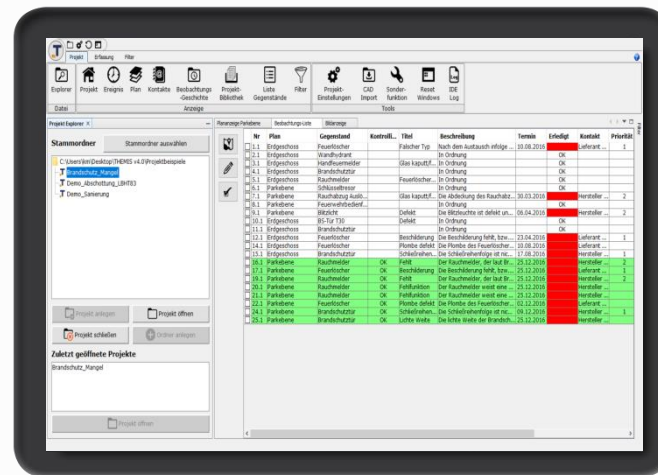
Projekt Erfassung Filter

Explorer Projekt Ereignis Plan Kontakte Beobachtungs-Geschichte Projekt-Bibliothek Liste Gegenstände Filter Projekt-Einstellungen CAD Import Sonder-funktion Reset Windows IDE Log

Datei Anzeige Tools

Projekt Explorer ×

Stammordner Stammordner auswählen

C:\Users\lim\Desktop\THEMIS v4.0\Projektbeispiele
Brandschutz_Mangel
Demo_Abschottung_LBHT83
Demo_Sanierung

Projekt anlegen Projekt öffnen
Projekt schließen Ordner anlegen

Zuletzt geöffnete Projekte

Brandschutz_Mangel

Projekt öffnen

Planeanzeige Parkebene Beobachtungs-Liste Bildanzeige

| | Nr | Plan | Gegenstand | Kontroll... | Titel | Beschreibung | Termin | Erledigt | Kontakt | Priorität |
|---|---|---|---|---|---|---|---|---|---|---|
| | 1.1 | Erdgeschoss | Feuerlöscher | | Falscher Typ | Nach dem Austausch infolge ... | 10.08.2016 | | Lieferant ... | 1 |
| | 2.1 | Erdgeschoss | Wandhydrant | | | In Ordnung | | OK | | |
| | 3.1 | Erdgeschoss | Handfeuermelder | | Glas kaputt/f... | In Ordnung | | OK | | |
| | 4.1 | Erdgeschoss | Brandschutztür | | | In Ordnung | | OK | | |
| | 5.1 | Erdgeschoss | Rauchmelder | | Feuerlöscher... | In Ordnung | | OK | | |
| | 6.1 | Parkebene | Schlüsseltresor | | | In Ordnung | | OK | | |
| | 7.1 | Parkebene | Rauchabzug Auslö... | | Glas kaputt/f... | Die Abdeckung des Rauchabz... | 30.03.2016 | | Hersteller ... | 2 |
| | 8.1 | Parkebene | Feuerwehrbedienf... | | | In Ordnung | | OK | | |
| | 9.1 | Parkebene | Blitzlicht | | Defekt | Die Blitzleuchte ist defekt un... | 06.04.2016 | | Hersteller ... | 2 |
| | 10.1 | Erdgeschoss | BS-Tür T30 | | Defekt | In Ordnung | | OK | | |
| | 11.1 | Erdgeschoss | Brandschutztür | | | In Ordnung | | OK | | |
| | 12.1 | Erdgeschoss | Feuerlöscher | | Beschilderung | Die Beschilderung fehlt, bzw.... | 23.04.2016 | | Lieferant ... | 1 |
| | 14.1 | Erdgeschoss | Feuerlöscher | | Plombe defekt | Die Plombe des Feuerlöscher... | 10.08.2016 | | Lieferant ... | |
| | 15.1 | Erdgeschoss | Brandschutztür | | Schließreihen... | Die Schließreihenfolge ist nic... | 17.08.2016 | | Hersteller ... | 1 |
| | 16.1 | Parkebene | Rauchmelder | OK | Fehlt | Der Rauchmelder, der laut Br... | 25.12.2016 | | Hersteller ... | 2 |
| | 17.1 | Parkebene | Feuerlöscher | OK | Beschilderung | Die Beschilderung fehlt, bzw.... | 25.12.2016 | | Lieferant ... | 2 |
| | 19.1 | Parkebene | Rauchmelder | OK | Fehlt | Der Rauchmelder, der laut Br... | 25.12.2016 | | Hersteller ... | |
| | 20.1 | Parkebene | Rauchmelder | OK | Fehlfunktion | Der Rauchmelder weist eine ... | 25.12.2016 | | Hersteller ... | |
| | 21.1 | Parkebene | Rauchmelder | OK | Fehlfunktion | Der Rauchmelder weist eine ... | 25.12.2016 | | Hersteller ... | |
| | 22.1 | Parkebene | Feuerlöscher | OK | Plombe defekt | Die Plombe des Feuerlöscher... | 02.12.2016 | | Lieferant ... | |
| | 24.1 | Parkebene | Brandschutztür | OK | Schließreihen... | Die Schließreihenfolge ist nic... | 09.12.2016 | | Hersteller ... | 1 |
| | 25.1 | Parkebene | Brandschutztür | OK | Lichte Weite | Die lichte Weite der Brandsch... | 25.12.2016 | | Hersteller ... | |